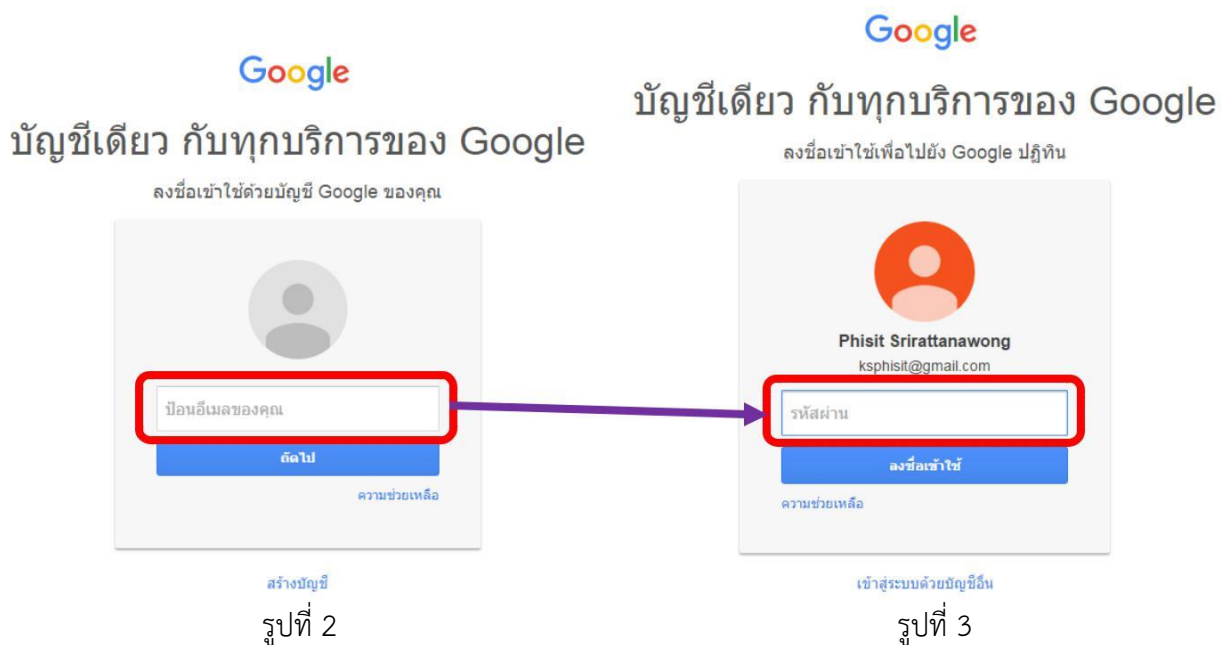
Google

บัญชีเดียว กับทุกบริการของ Google

ลงชื่อเข้าใช้ด้วยบัญชี Google ของคุณ

ป้อนอีเมลของคุณ

ถัดไป

ความช่วยเหลือ

สร้างบัญชี

รูปที่ 2

Google

บัญชีเดียว กับทุกบริการของ Google

ลงชื่อเข้าใช้เพื่อไปยัง Google ปฏิทิน

Phisit Srirattanawong

ksphisit@gmail.com

รหัสผ่าน

ลงชื่อเข้าใช้

ความช่วยเหลือ

เข้าสู่ระบบด้วยบัญชีอื่น

รูปที่ 3